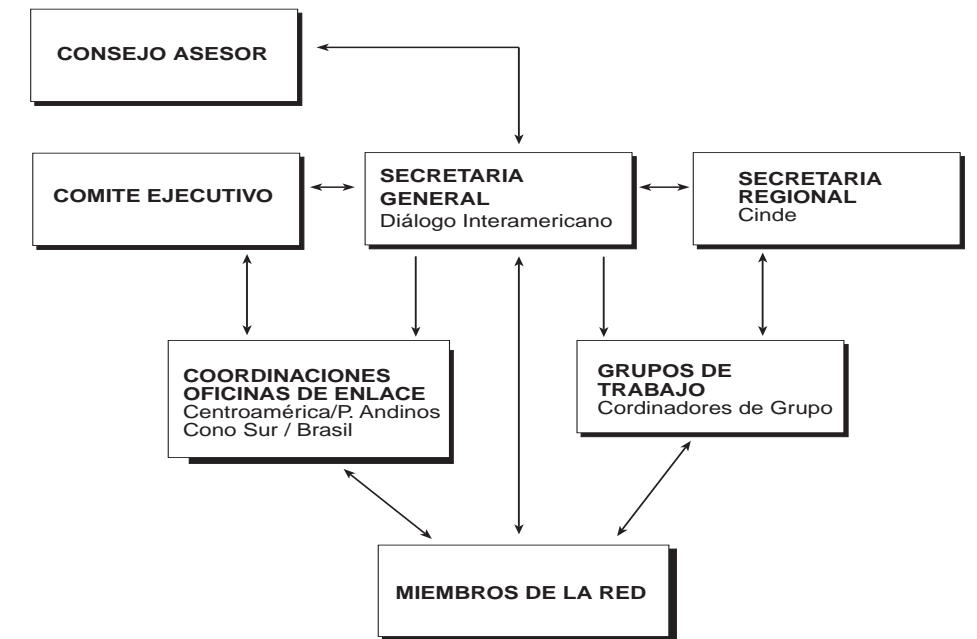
CONSEJO ASESOR

COMITE EJECUTIVO

SECRETARIA GENERAL
Diálogo Interamericano

SECRETARIA REGIONAL
Cinde

COORDINACIONES OFICINAS DE ENLACE
Centroamérica/P. Andinos
Cono Sur / Brasil

GRUPOS DE TRABAJO
Cordinadores de Grupo

MIEMBROS DE LA RED